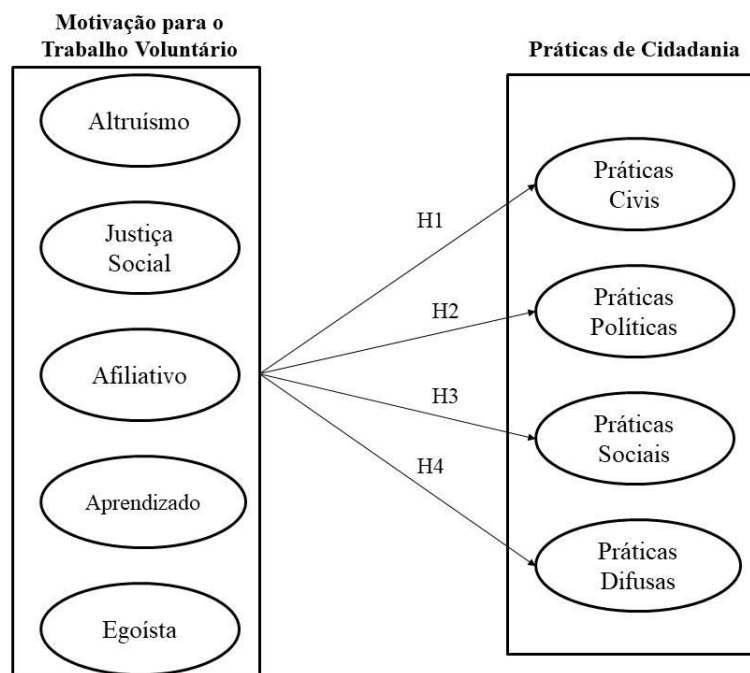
Motivação para o Trabalho Voluntário

Altruísmo

Justiça Social

Afiliativo

Aprendizado

Egoísta

H1

H2

H3

H4

Práticas de Cidadania

Práticas Civis

Práticas Políticas

Práticas Sociais

Práticas Difusas